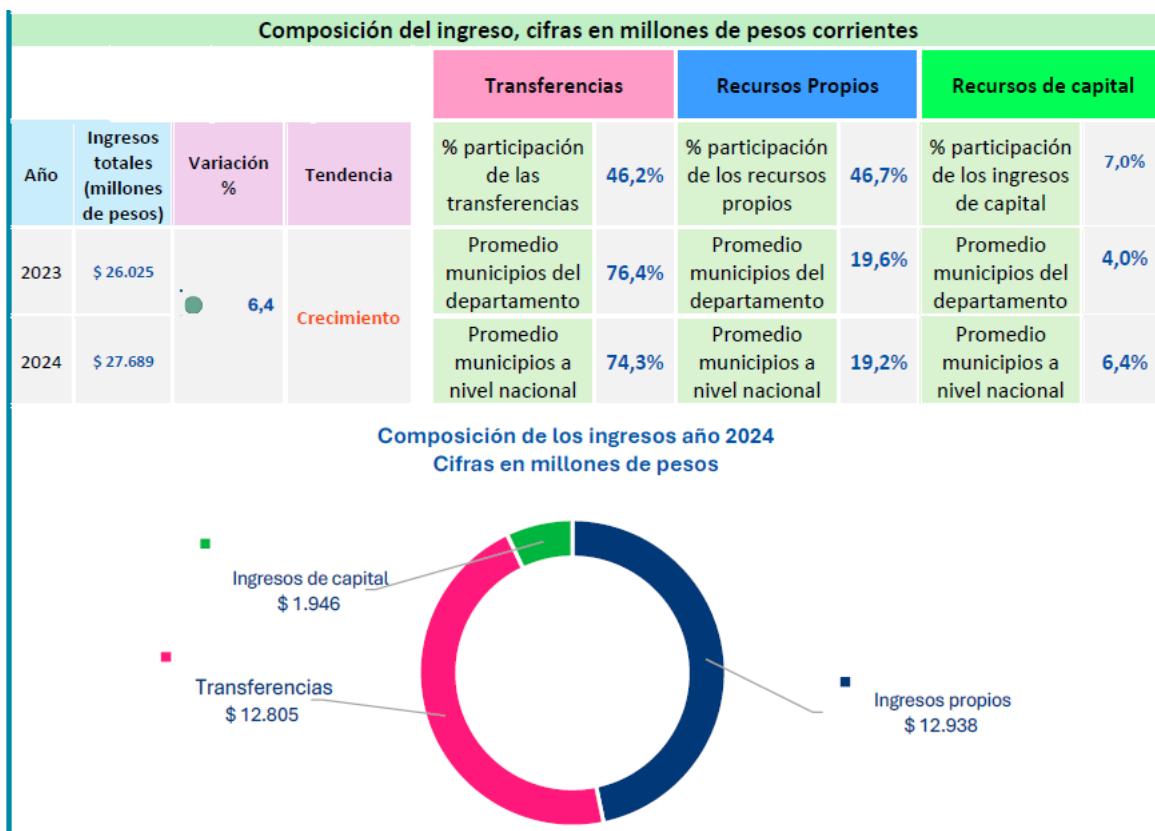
Composición del ingreso, cifras en millones de pesos corrientes

| Año | Ingresos totales (millones de pesos) | Variación % | Tendencia |
|---|---|---|---|
| 2023 | $ 26.025 | 6,4 | Crecimiento |
| 2024 | $ 27.689 | | |

| Transferencias | | Recursos Propios | | Recursos de capital | |
|---|---|---|---|---|---|
| % participación de las transferencias | 46,2% | % participación de los recursos propios | 46,7% | % participación de los ingresos de capital | 7,0% |
| Promedio municipios del departamento | 76,4% | Promedio municipios del departamento | 19,6% | Promedio municipios del departamento | 4,0% |
| Promedio municipios a nivel nacional | 74,3% | Promedio municipios a nivel nacional | 19,2% | Promedio municipios a nivel nacional | 6,4% |

Composición de los ingresos año 2024
Cifras en millones de pesos

Ingresos de capital
$ 1.946

Transferencias
$ 12.805

Ingresos propios
$ 12.938